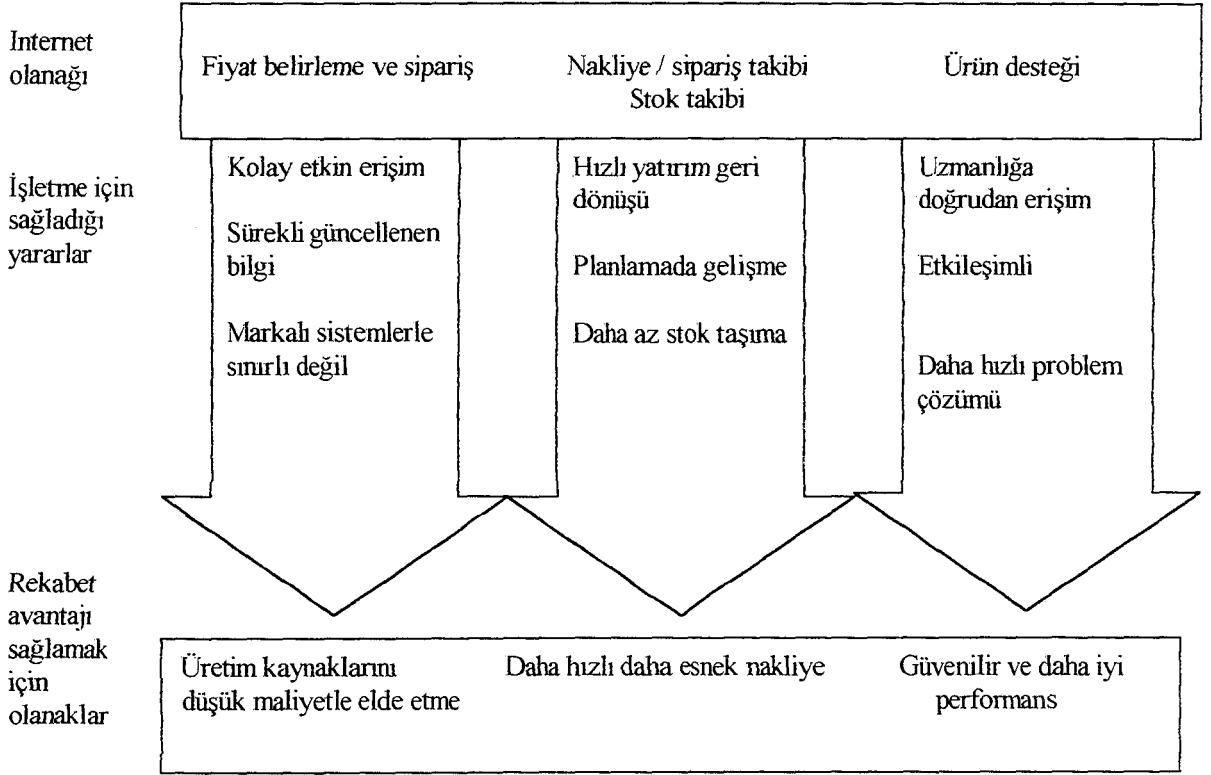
Internet olanağı

Fiyat belirleme ve sipariş

Nakliye / sipariş takibi
Stok takibi

Ürün desteği

İşletme için sağladığı yararlar

Kolay etkin erişim

Sürekli güncellenen bilgi

Markalı sistemlerle sınırlı değil

Hızlı yatırım geri dönüşü

Planlamada gelişme

Daha az stok taşıma

Uzmanlığa doğrudan erişim

Etkileşimli

Daha hızlı problem çözümü

Rekabet avantajı sağlamak için olanaklar

Üretim kaynaklarını düşük maliyetle elde etme

Daha hızlı daha esnek nakliye

Güvenilir ve daha iyi performans